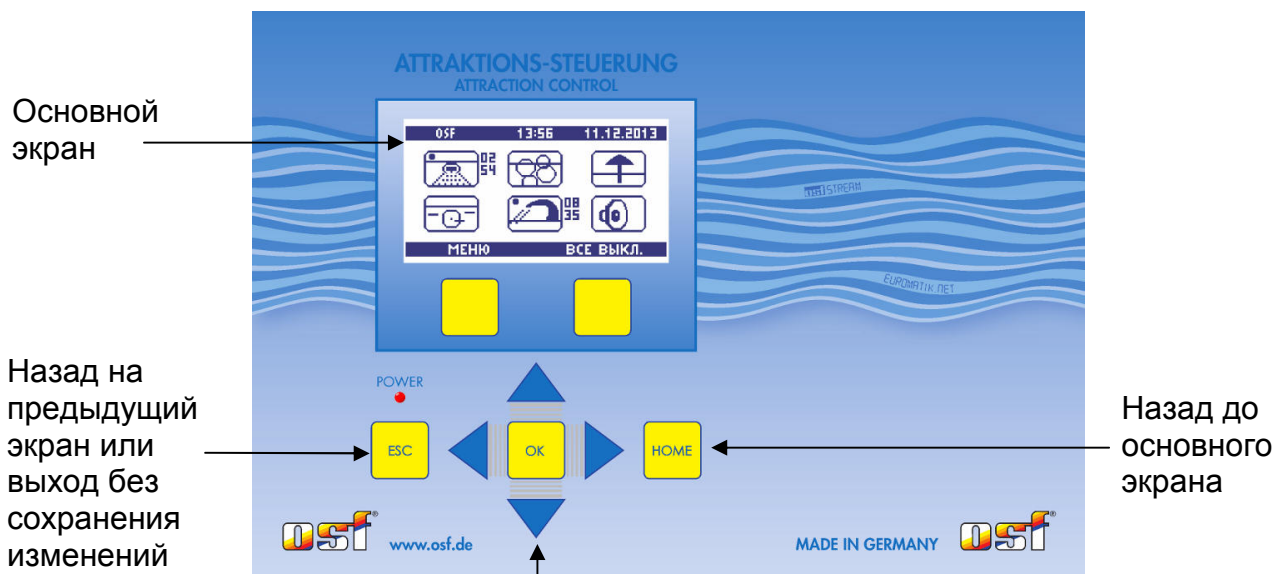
Основной экран

ATTRAKTIONS-STEUERUNG
ATTRACTION CONTROL

OSF 13:56 11.12.2013

02
54

08
35

МЕНЮ ВСЕ ВЫКЛ.

STREAM

EUROMATIK.NET

Назад на предыдущий экран или выход без сохранения изменений

POWER

ESC

OK

HOME

Назад до основного экрана

osf www.osf.de

MADE IN GERMANY osf